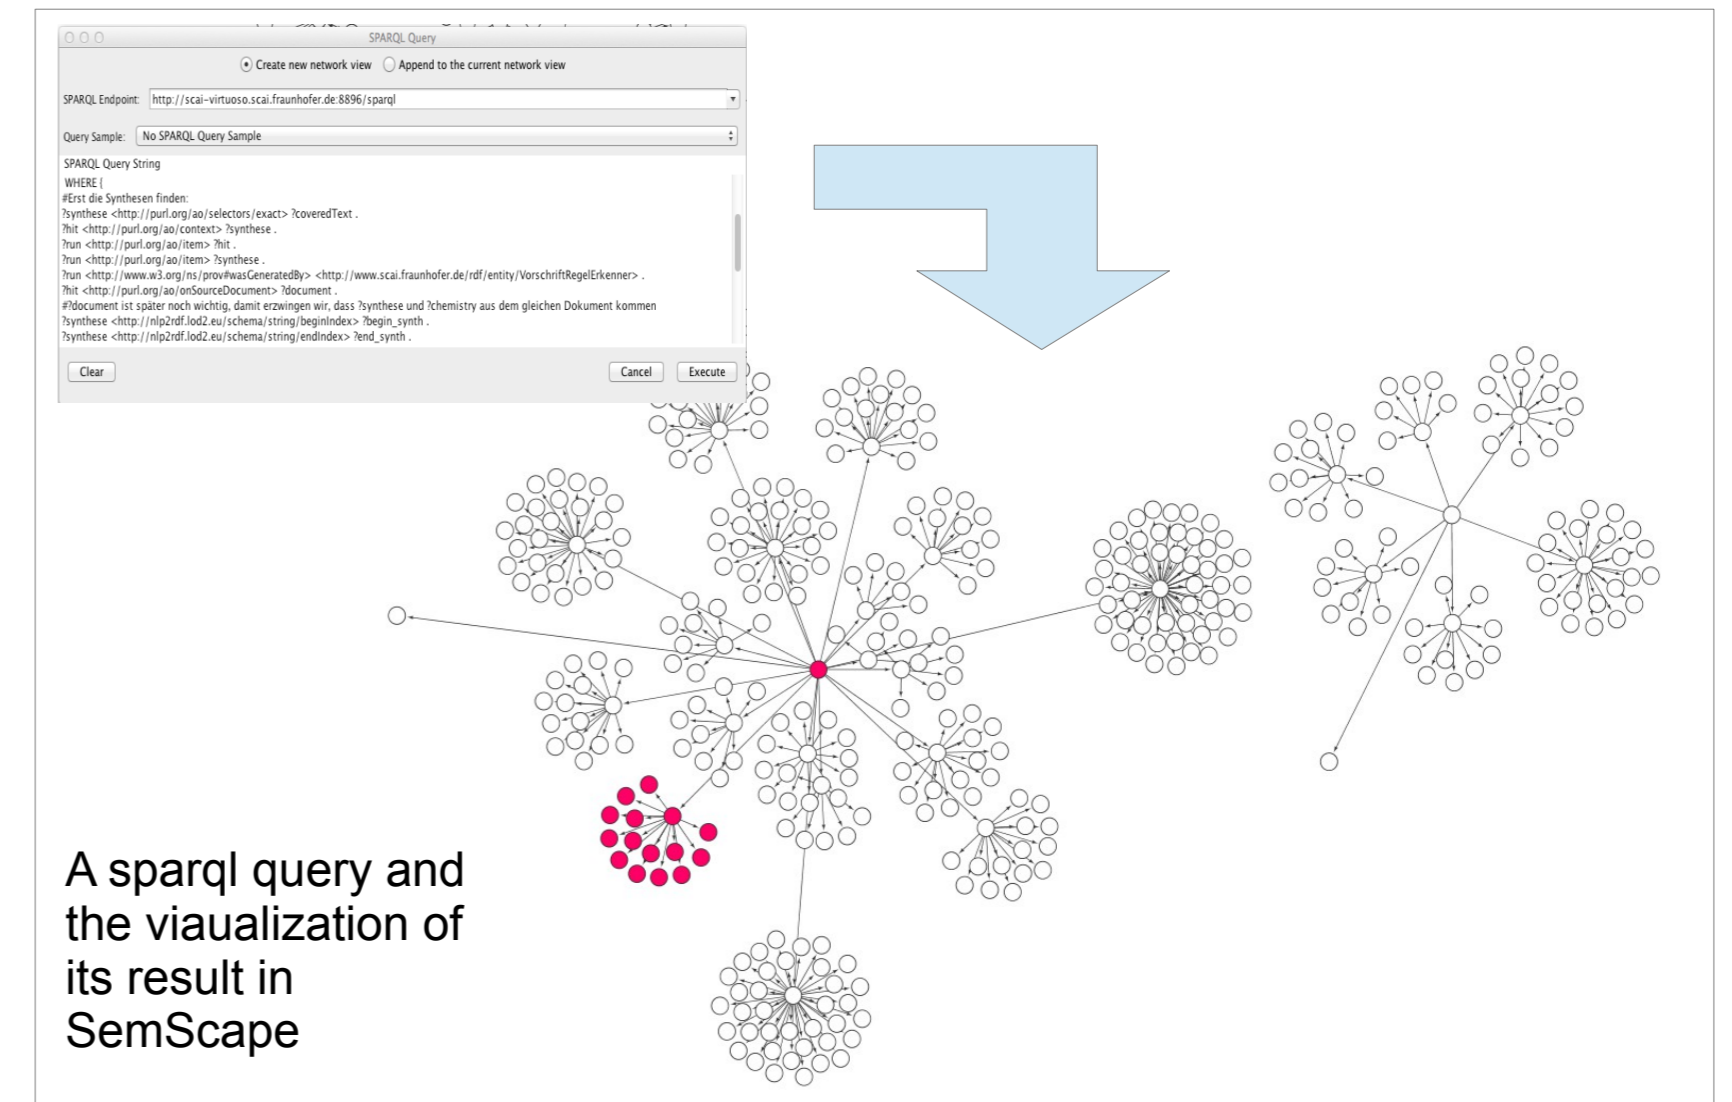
SPARQL Query

Create new network view   Append to the current network view

SPARQL Endpoint: http://scai-virtuoso.scai.fraunhofer.de:8896/sparql

Query Sample: No SPARQL Query Sample

SPARQL Query String

WHERE {
#Erst die Synthesen finden:
?synthese <http://purl.org/ao/selectors/exact> ?coveredText .
?hit <http://purl.org/ao/context> ?synthese .
?run <http://purl.org/ao/item> ?hit .
?run <http://purl.org/ao/item> ?synthese .
?run <http://www.w3.org/ns/prov#wasGeneratedBy> <http://www.scai.fraunhofer.de/rdf/entity/VorschriftRegelErkenner> .
?hit <http://purl.org/ao/onSourceDocument> ?document .
#?document ist später noch wichtig, damit erzwingen wir, dass ?synthese und ?chemistry aus dem gleichen Dokument kommen
?synthese <http://nlp2rdf.lod2.eu/schema/string/beginIndex> ?begin_synth .
?synthese <http://nlp2rdf.lod2.eu/schema/string/endIndex> ?end_synth .

Clear   Cancel   Execute

A sparql query and the viaualization of its result in SemScape